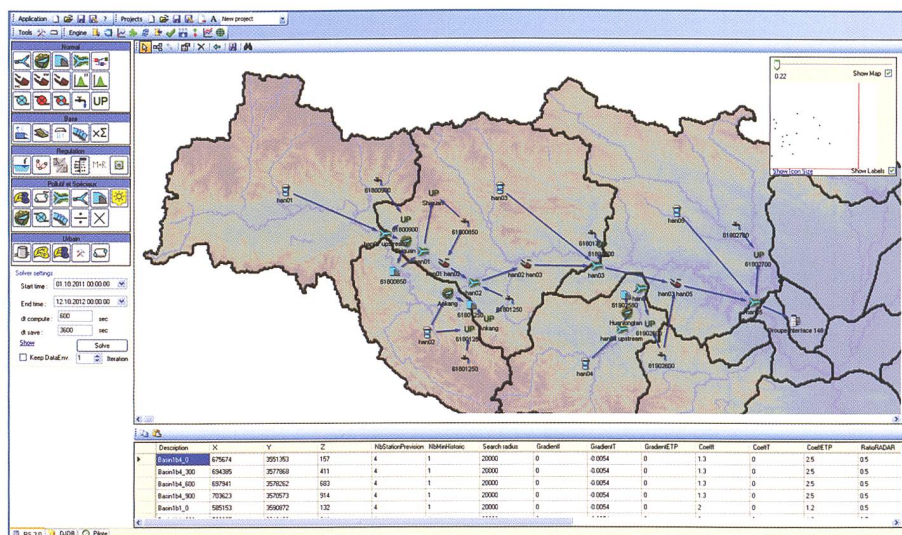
Application | Projects | New project
Tools | Engine

Normal
UP
Base
Regulation
Pollutant Speciaux
Urban

Solver settings
Start time: 01.10.2011 00:00:00
End time: 12.10.2012 00:00:00
dt compute: 600 sec
dt save: 3600 sec
Show
Solve
Keep DataEnv 1 Iteration

0.22
Show Map
Show Icon Size
Show Labels

han01
61800900
UP
Shiquan
han03
61800850
UP
upstream
han01
han03
61800650
han02
han02
han03
Ankang
61801250
UP Ankang
han02
61801250
61801250
han03
61801200
han05
han05
61802780
UP
61802700
han05
Huanglongtan
UP
han03 upstream
61802600
han04
Groupe Interface 148

| Description | X | Y | Z | NbStationPrevision | NbMinHistoric | Search radius | GradientI | GradientT | GradientETP | CoefI | CoefT | CoefETP | RatioRADAR |
|---|---|---|---|---|---|---|---|---|---|---|---|---|---|
| Basin1b4_0 | 675674 | 3551353 | 157 | 4 | 1 | 20000 | 0 | -0.0054 | 0 | 1.3 | 0 | 2.5 | 0.5 |
| Basin1b4_300 | 694385 | 3577868 | 411 | 4 | 1 | 20000 | 0 | -0.0054 | 0 | 1.3 | 0 | 2.5 | 0.5 |
| Basin1b4_600 | 697941 | 3586262 | 683 | 4 | 1 | 20000 | 0 | -0.0054 | 0 | 1.3 | 0 | 2.5 | 0.5 |
| Basin1b4_900 | 703623 | 3570573 | 914 | 4 | 1 | 20000 | 0 | -0.0054 | 0 | 1.3 | 0 | 2.5 | 0.5 |
| Basin1b1_0 | 585153 | 3590872 | 132 | 4 | 1 | 20000 | 0 | -0.0054 | 0 | 2 | 0 | 1.2 | 0.5 |

RS 2.0 | DJDB | Pilote